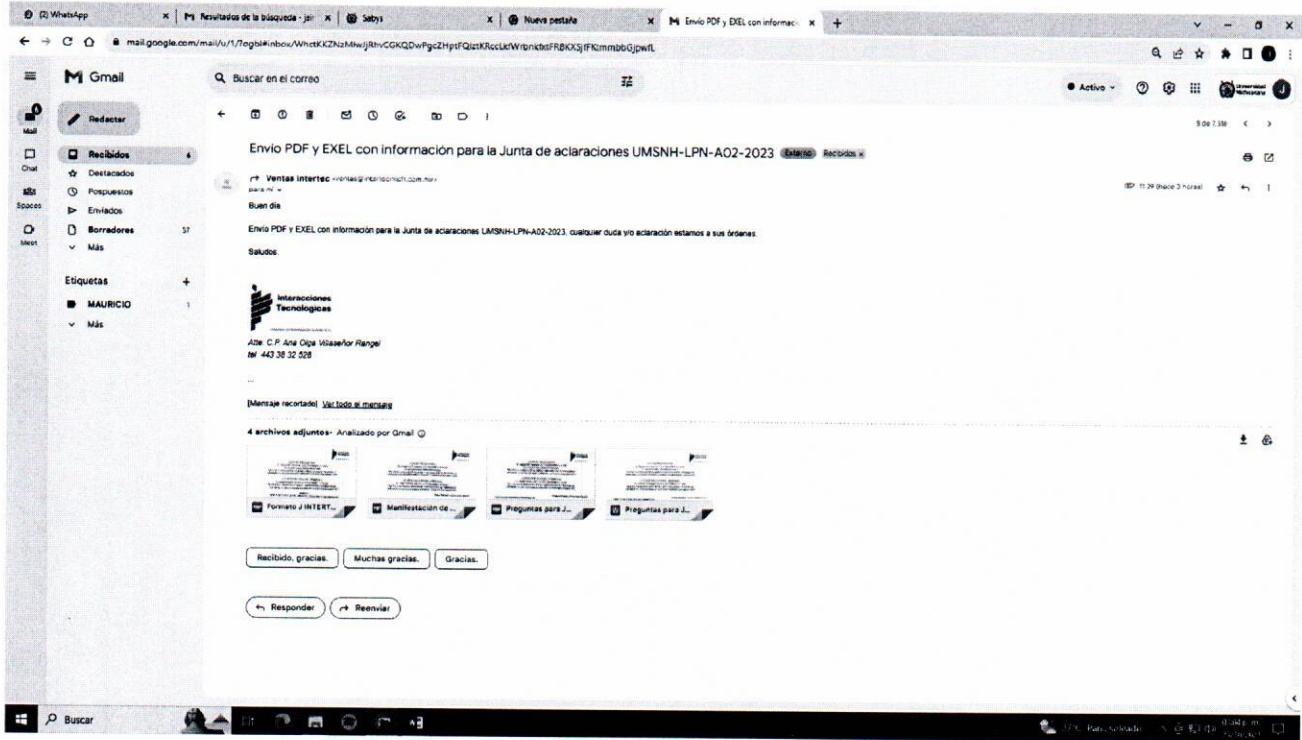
(2) WhatsApp | Resultados de la búsqueda - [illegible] | Sabys | Nueva pestaña | Envio PDF y EXEL con informac... | +

mail.google.com/mail/u/1/?ogbl#inbox/WhctKKZNzMwjRhvCGKQDwPgcZHptFQlztKRccLtWrbnkfxFRBKXSjFKmmbbGjpwfL

Gmail

Buscar en el correo

Activo

Mail
Chat
Spaces
Meet

Redactar

Recibidos 6
Destacados
Pospuestos
Enviados
Borradores 57
Más

Etiquetas +
MAURICIO 1
Más

5 de 7.318

Envio PDF y EXEL con información para la Junta de aclaraciones UMSNH-LPN-A02-2023 Externo Recibidos ×

Ventas intertec <ventas@intertecmich.com.mx>
para mí

11:29 (hace 3 horas)

Buen día

Envio PDF y EXEL con información para la Junta de aclaraciones UMSNH-LPN-A02-2023, cualquier duda y/o aclaración estamos a sus órdenes.

Saludos

Interacciones Tecnologicas

Atte: C.P. Ana Olga Villaseñor Rangel
tel 443 38 32 528

...

[Mensaje recortado] Ver todo el mensaje

4 archivos adjuntos · Analizado por Gmail

Formato J INTERT...
Manifestación de ...
Preguntas para J...
Preguntas para J...

Recibido, gracias.
Muchas gracias.
Gracias.

Responder
Reenviar

Buscar

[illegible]